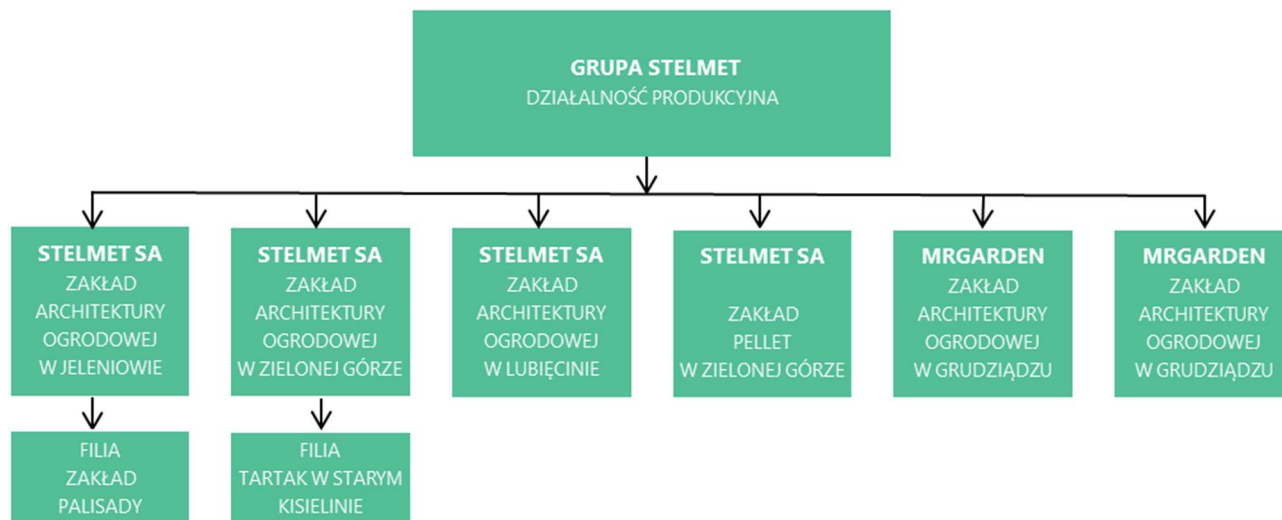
GRUPA STELMET
DZIAŁALNOŚĆ PRODUKCYJNA

STELMET SA
ZAKŁAD
ARCHITEKTURY
OGRODOWEJ
W JELENIOWIE

FILIA
ZAKŁAD
PALISADY

STELMET SA
ZAKŁAD
ARCHITEKTURY
OGRODOWEJ
W ZIELONEJ GÓRZE

FILIA
TARTAK W STARYM
KISIELINIE

STELMET SA
ZAKŁAD
ARCHITEKTURY
OGRODOWEJ
W LUBIĘCINIE

STELMET SA
ZAKŁAD
PELLET
W ZIELONEJ GÓRZE

MRGARDEN
ZAKŁAD
ARCHITEKTURY
OGRODOWEJ
W GRUDZIĄDZU

MRGARDEN
ZAKŁAD
ARCHITEKTURY
OGRODOWEJ
W GRUDZIĄDZU